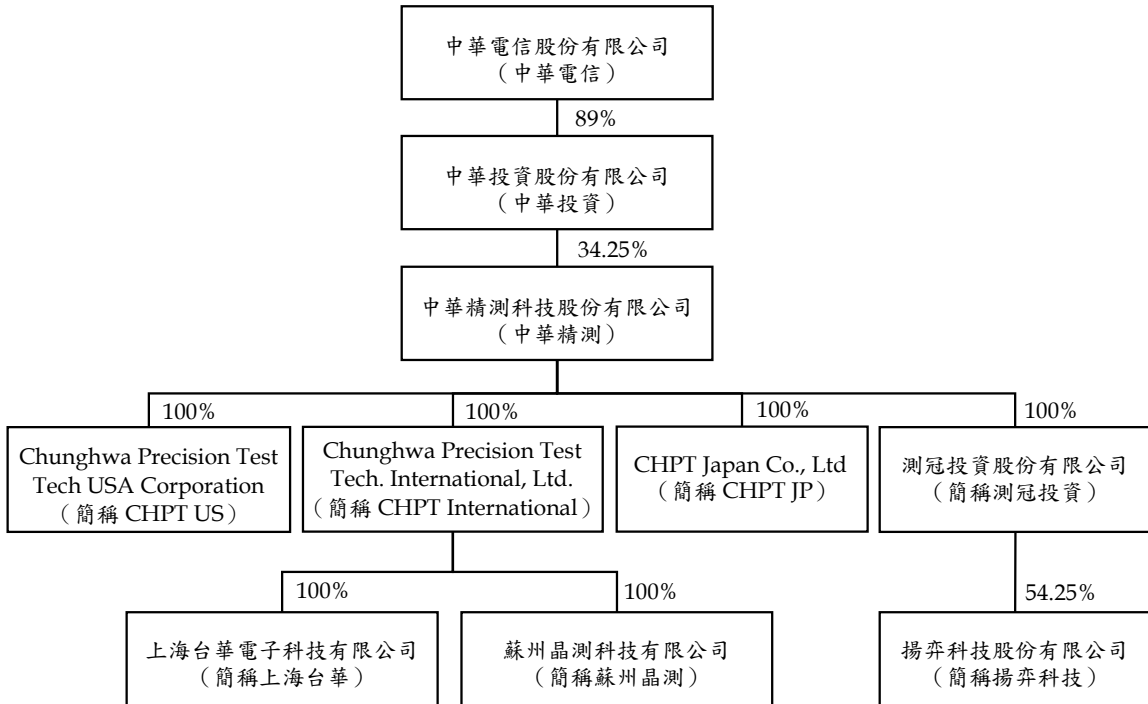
中華電信股份有限公司
（中華電信）

89%

中華投資股份有限公司
（中華投資）

34.25%

中華精測科技股份有限公司
（中華精測）

100%

Chunghwa Precision Test Tech USA Corporation
（簡稱 CHPT US）

100%

Chunghwa Precision Test Tech. International, Ltd.
（簡稱 CHPT International）

100%

CHPT Japan Co., Ltd
（簡稱 CHPT JP）

100%

測冠投資股份有限公司
（簡稱測冠投資）

100%

上海台華電子科技有限公司
（簡稱上海台華）

100%

蘇州晶測科技有限公司
（簡稱蘇州晶測）

54.25%

揚弈科技股份有限公司
（簡稱揚弈科技）